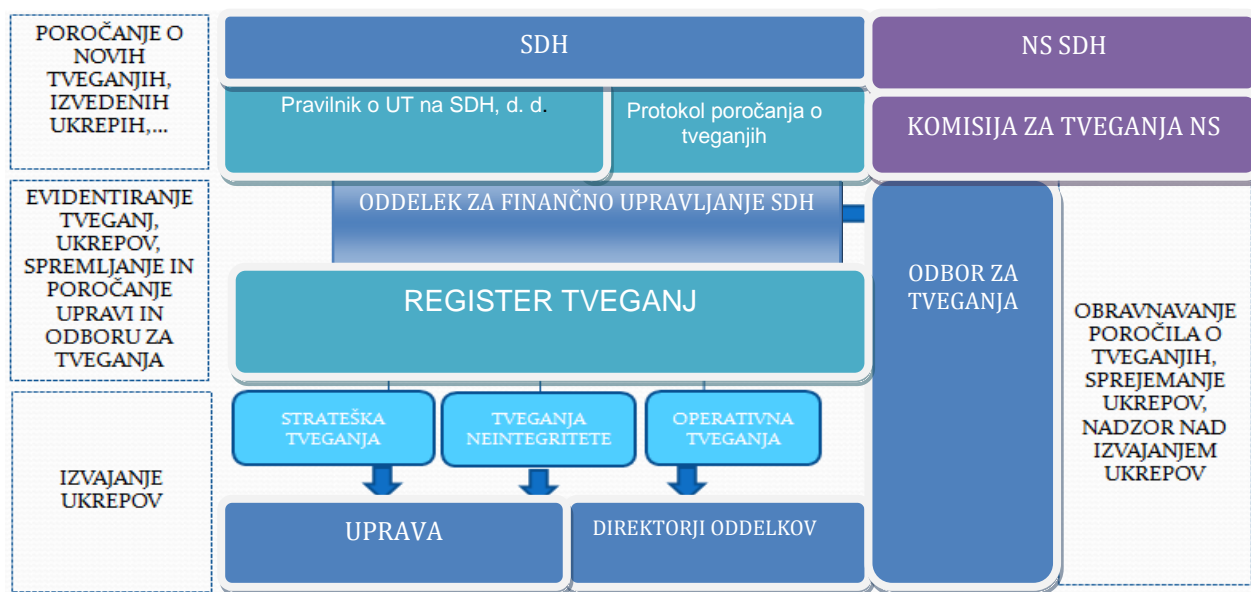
POROČANJE O NOVIH TVEGANJIH, IZVEDENIH UKREPIH,...

SDH

NS SDH

Pravilnik o UT na SDH, d. d.

Protokol poročanja o tveganjih

KOMISIJA ZA TVEGANJA NS

EVIDENTIRANJE TVEGANJ, UKREPOV, SPREMLJANJE IN POROČANJE UPRAVI IN ODBORU ZA TVEGANJA

ODDELEK ZA FINANČNO UPRAVLJANJE SDH

REGISTER TVEGANJ

ODBOR ZA TVEGANJA

OBRAVNAVANJE POROČILA O TVEGANJIH, SPREJEMANJE UKREPOV, NADZOR NAD IZVAJANJEM UKREPOV

STRATEŠKA TVEGANJA

TVEGANJA NEINTEGRITETE

OPERATIVNA TVEGANJA

IZVAJANJE UKREPOV

UPRAVA

DIREKTORJI ODDELKOV